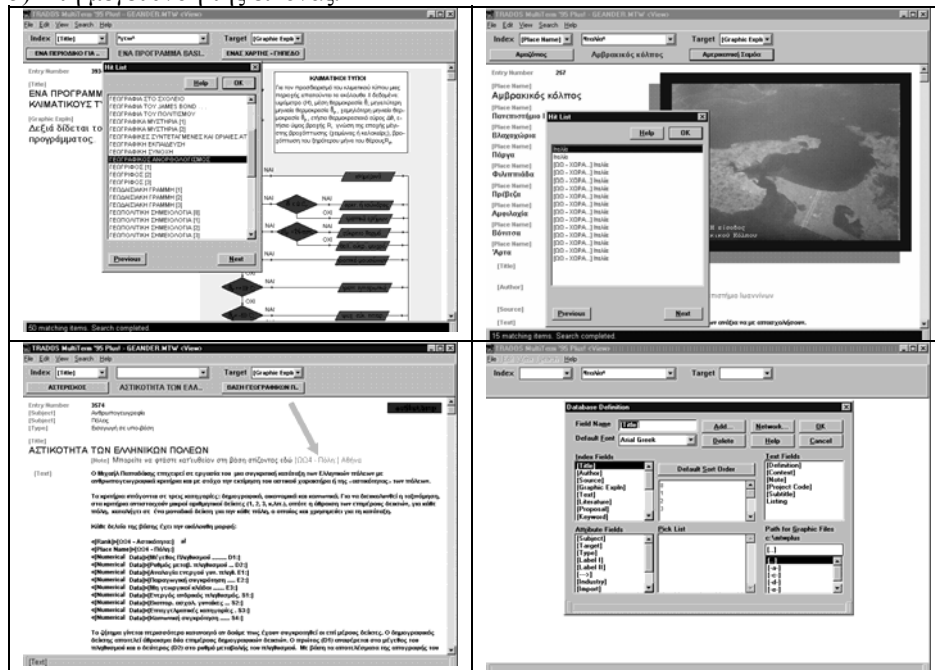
TRADOS MultiTerm '95 Plus! - GEANDER.MTW <View>
File Edit View Search Help
Index [Title] *κλιμ*
Target [Graphic Expln]
ΕΝΑ ΠΕΡΙΟΔΙΚΟ ΓΙΑ... ΕΝΑ ΠΡΟΓΡΑΜΜΑ ΒΑΣΙ... ΕΝΑΣ ΧΑΡΤΗΣ - ΓΗΠΕΔΟ
Entry Number 393
[Title]
ΕΝΑ ΠΡΟΓΡΑΜΜ... ΚΛΙΜΑΤΙΚΟΥΣ Τ...
[Graphic Expln]
Δεξιά δίδεται το... προγράμματος
Hit List
Help OK
ΓΕΩΓΡΑΦΙΑ ΣΤΟ ΣΧΟΛΕΙΟ
ΓΕΩΓΡΑΦΙΑ ΤΟΥ JAMES BOND
ΓΕΩΓΡΑΦΙΑ ΤΟΥ ΠΟΛΙΤΙΣΜΟΥ
ΓΕΩΓΡΑΦΙΑ ΜΥΣΤΗΡΙΑ [1]
ΓΕΩΓΡΑΦΙΑ ΜΥΣΤΗΡΙΑ [2]
ΓΕΩΓΡΑΦΙΚΕΣ ΣΥΝΤΕΤΑΓΜΕΝΕΣ ΚΑΙ ΩΡΙΑΙΕΣ ΑΤ...
ΓΕΩΓΡΑΦΙΚΗ ΕΝΠΑΙΔΕΥΣΗ
ΓΕΩΓΡΑΦΙΚΗ ΣΥΝΟΨΗ
ΓΕΩΓΡΑΦΙΚΟΣ ΑΝΟΡΘΟΛΟΓΙΣΜΟΣ
ΓΕΩΓΡΑΦΟΣ [1]
ΓΕΩΓΡΑΦΟΣ [2]
ΓΕΩΓΡΑΦΟΣ [3]
ΓΕΩΔΑΙΣΙΑΚΗ ΓΡΑΜΜΗ [1]
ΓΕΩΔΑΙΣΙΑΚΗ ΓΡΑΜΜΗ [2]
ΓΕΩΔΑΙΣΙΑΚΗ ΓΡΑΜΜΗ [3]
ΓΕΩΠΟΛΙΤΙΚΗ ΣΗΜΕΙΟΛΟΓΙΑ [1]
ΓΕΩΠΟΛΙΤΙΚΗ ΣΗΜΕΙΟΛΟΓΙΑ [2]
ΓΕΩΠΟΛΙΤΙΚΗ ΣΗΜΕΙΟΛΟΓΙΑ [3]
Previous Next
ΚΛΙΜΑΤΙΚΟΙ ΤΥΠΟΙ
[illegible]
ΝΑΙ
ΟΧΙ
50 matching items. Search completed.

TRADOS MultiTerm '95 Plus! - GEANDER.MTW <View>
File Edit View Search Help
Index [Place Name] *πολη*
Target [Graphic Expln]
Αγρίνιο Αμβρακικός κόλπος Αμερικανική Σαμόα
Entry Number 257
[Place Name]
Αμβρακικός κόλπος
[Place Name]
Πανεπιστήμιο Ι...
[Place Name]
Ελληνικό
[Place Name]
Πάργα
[Place Name]
Φιλιππιάδα
[Place Name]
Πρέβεζα
[Place Name]
Αμφιλοχία
[Place Name]
Βόνιτσα
[Place Name]
Άρτα
[Title]
[Author]
[Source]
[Text]
Hit List
Help OK
πόλη
πόλη
[ΟΟ - ΧΩΡΑ...] πόλη
[ΟΟ - ΧΩΡΑ...] πόλη
[ΟΟ - ΧΩΡΑ...] πόλη
[ΟΟ - ΧΩΡΑ...] πόλη
[ΟΟ - ΧΩΡΑ...] πόλη
[ΟΟ - ΧΩΡΑ...] πόλη
[ΟΟ - ΧΩΡΑ...] πόλη
[ΟΟ - ΧΩΡΑ...] πόλη
[ΟΟ - ΧΩΡΑ...] πόλη
[ΟΟ - ΧΩΡΑ...] πόλη
[ΟΟ - ΧΩΡΑ...] πόλη
Previous Next
...στήμιο Ιωαννίνων
...ν στιζει να με απαγχωλήσει.
15 matching items. Search completed.

TRADOS MultiTerm '95 Plus! - GEANDER.MTW <View>
File Edit View Search Help
Index [Title]
Target [Graphic Expln]
ΑΣΤΕΡΙΣΜΟΣ ΑΣΤΙΚΟΤΗΤΑ ΤΩΝ ΕΛΛ... ΒΑΣΗ ΓΕΩΓΡΑΦΙΚΩΝ Π...
Entry Number 3574
[Subject] Ανθρωπογεωγραφία
[Subject] Πόλεις
[Type] Εισαγωγή σε υποεβάση
[Title]
ΑΣΤΙΚΟΤΗΤΑ ΤΩΝ ΕΛΛΗΝΙΚΩΝ ΠΟΛΕΩΝ
[Note] Μπορείτε να φτάσετε κατ'ευθείαν στη βάση επιζοντας εδώ: [ΟΟ4 - Πόλη | Αθήνα
[Text]
Ο Μιχαήλ Παπαιδάκης επιχειρεί σε εργασία του μια συγκριτική κατάταξη των Ελληνικών πόλεων με ανθρωπογεωγραφικά κριτήρια και με στόχο την εκτίμηση του αστικού χαρακτήρα (ή της «αστικότητας») των πόλεων.
Τα κριτήρια ανήκουν σε τρεις κατηγορίες: δημογραφικά, οικονομικά και κοινωνικά. Για να διευκολυνθεί η ταξινόμηση, στα κριτήρια αντιστοιχούν αριθμητικοί δείκτες (1, 2, 3, κ.λπ.), αντί η πόλη στην ... δείκτη για κάθε πόλη ... ένα μοναδικό δείκτη για την κάθε πόλη, ο οποίος και χρησιμεύει για τη κατάταξη.
Κάθε δελτίο της βάσης έχει την ακόλουθη μορφή:
«[Rank]»[ΟΟ4 - Αστικότητα]
«[Place Name]»[ΟΟ4 - Πόλη]
«[Numerical Data]»[Μέγεθος Πληθυσμού ...... D1:]
«[Numerical Data]»[Ρυθμός μεταβ. πληθυσμού ..... D2:]
«[Numerical Data]»[Αναλογία ενεργού γεν. πληθ. E1:]
«[Numerical Data]»[Παραγωγική συγκρότηση ...... E2:]
«[Numerical Data]»[Ma γεωγραφ κλάδων ...... E3:]
«[Numerical Data]»[Ενεργός ανθρακός πληθυσμός.. S1:]
«[Numerical Data]»[Εκπαιδ. επιπέδ. γονέων ..... S2:]
«[Numerical Data]»[Επαγγελματικές κατηγορίες .. S3:]
«[Numerical Data]»[Κοινωνική συγκρότηση ...... S4:]
Το βήμα είναι περισσότερο κατανοητό αν δούμε πως έχουν συγκροτηθεί οι επί μέρους δείκτες. Ο δημογραφικός δείκτης αποτελεί άθροισμα δύο επιμέρους δημογραφικών δεικτών. Ο πρώτος (D1) αναφέρεται στο μέγεθος του πληθυσμού και ο δεύτερος (D2) στο ρυθμό μεταβολής του πληθυσμού. Με βάση το αποτελέσματα της απογραφής του
[Text]

TRADOS MultiTerm '95 Plus! - GEANDER.MTW <View>
File Edit View Search Help
Index *πολη*
Target
Database Definition
Field Name [Title] Add... Network... OK
Default Font Arial Greek Delete Help Cancel
Index Fields
[Title]
[Author]
[Source]
[Graphic Expln]
[Text]
[Literature]
[Proposal]
[Keyword]
Default Sort Order
0
1
2
3
4
5
Text Fields
[Definition]
[Context]
[Note]
[Project Code]
[Subtitle]
Listing
Attribute Fields
[Subject]
[Target]
[Type]
[Label 0]
[Label 1]
[---]
[Industry]
[Import]
Pick List
Path for Graphic Files
c:\mtwplus
[..]
[-a-]
[-c-]
[-d-]
[-e-]
[-f-]